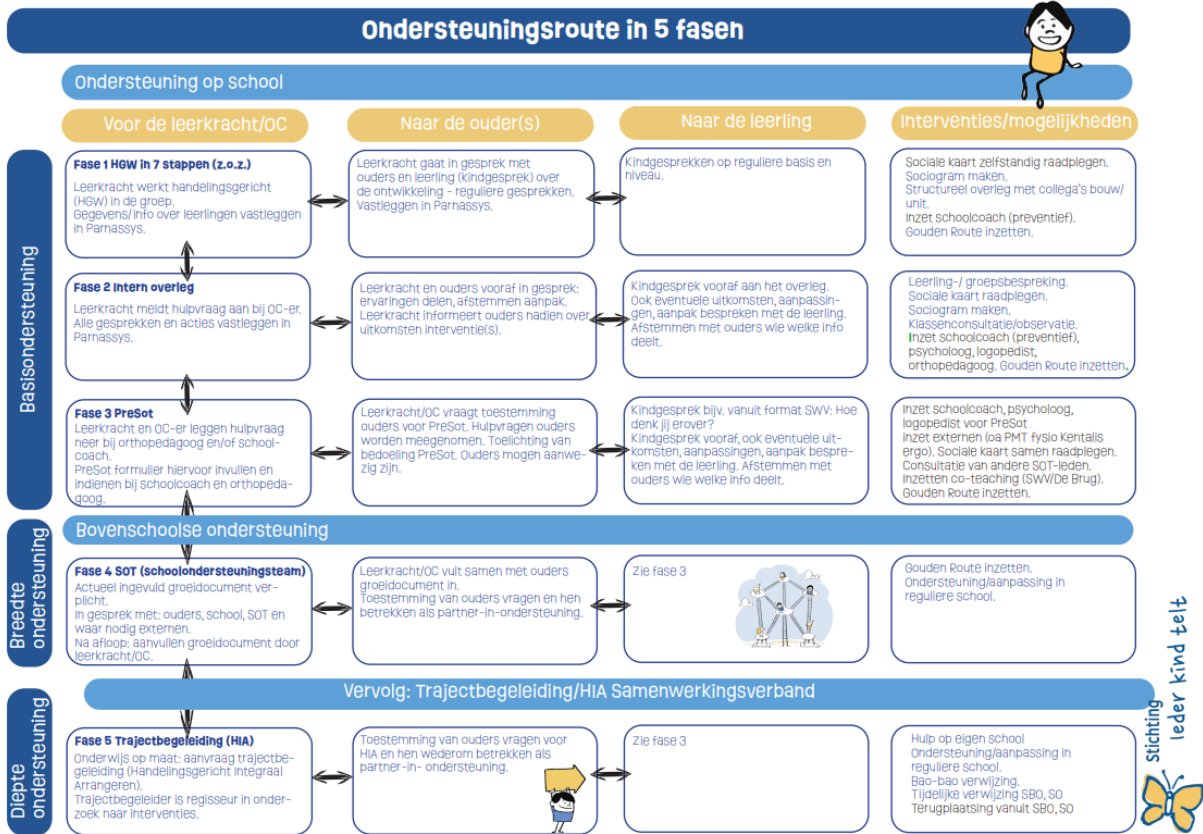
Ondersteuningsroute in 5 fasen

Ondersteuning op school

Voor de leerkracht/OC

Naar de ouder(s)

Naar de leerling

Interventies/mogelijkheden

Basisondersteuning

Fase 1 HGW in 7 stappen (z.o.z.)
Leerkracht werkt handelingsgericht (HGW) in de groep.
Gegevens/info over leerlingen vastleggen in Parnassys.

Leerkracht gaat in gesprek met ouders en leerling (kindgesprek) over de ontwikkeling - reguliere gesprekken. Vastleggen in Parnassys.

Kindgesprekken op reguliere basis en niveau.

Sociale kaart zelfstandig raadplegen.
Sociogram maken.
Structureel overleg met collega's bouw/unit.
Inzet schoolcoach (preventief).
Gouden Route inzetten.

Fase 2 Intern overleg
Leerkracht meldt hulpvraag aan bij OC-er. Alle gesprekken en acties vastleggen in Parnassys.

Leerkracht en ouders vooraf in gesprek: ervaringen delen, afstemmen aanpak. Leerkracht informeert ouders nadien over uitkomsten interventie(s).

Kindgesprek vooraf aan het overleg. Ook eventuele uitkomsten, aanpassingen, aanpak bespreken met de leerling. Afstemmen met ouders wie welke info deelt.

Leerling-/ groepsbespreking.
Sociale kaart raadplegen.
Sociogram maken.
Klassenconsultatie/observatie.
Inzet schoolcoach (preventief), psycholoog, logopedist, orthopedagoog. Gouden Route inzetten.

Fase 3 PreSot
Leerkracht en OC-er leggen hulpvraag neer bij orthopedagoog en/of schoolcoach.
PreSot formulier hiervoor invullen en indienen bij schoolcoach en orthopedagoog.

Leerkracht/OC vraagt toestemming ouders voor PreSot. Hulpvragen ouders worden meegenomen. Toelichting van bedoeling PreSot. Ouders mogen aanwezig zijn.

Kindgesprek bijv. vanuit format SWV: Hoe denk jij erover?
Kindgesprek vooraf, ook eventuele uitkomsten, aanpassingen, aanpak bespreken met de leerling. Afstemmen met ouders wie welke info deelt.

Inzet schoolcoach, psycholoog, logopedist voor PreSot
Inzet externen (oa PMT fysio Kentalis ergo). Sociale kaart samen raadplegen.
Consultatie van andere SOT-leden.
Inzetten co-teaching (SWV/De Brug).
Gouden Route inzetten.

Bovenschoolse ondersteuning

Breedte ondersteuning

Fase 4 SOT (schoolondersteuningsteam)
Actueel ingevuld groeidocument verplicht.
In gesprek met: ouders, school, SOT en waar nodig externen.
Na afloop: aanvullen groeidocument door leerkracht/OC.

Leerkracht/OC vult samen met ouders groeidocument in.
Toestemming van ouders vragen en hen betrekken als partner-in-ondersteuning.

Zie fase 3

Gouden Route inzetten.
Ondersteuning/aanpassing in reguliere school.

Vervolg: Trajectbegeleiding/HIA Samenwerkingsverband

Diepte ondersteuning

Fase 5 Trajectbegeleiding (HIA)
Onderwijs op maat: aanvraag trajectbegeleiding (Handelingsgericht Integraal Arrangeren).
Trajectbegeleider is regisseur in onderzoek naar interventies.

Toestemming van ouders vragen voor HIA en hen wederom betrekken als partner-in- ondersteuning.

Zie fase 3

Hulp op eigen school
Ondersteuning/aanpassing in reguliere school.
Bao-bao verwijzing.
Tijdelijke verwijzing SBO, SO
Terugplaatsing vanuit SBO, SO

Stichting Ieder kind telt